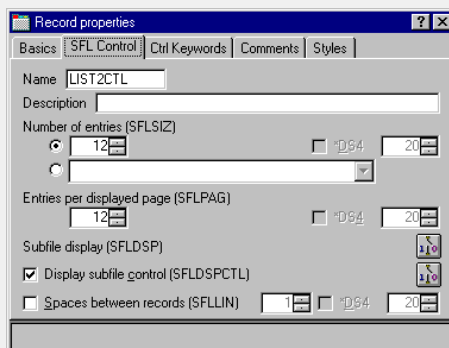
Record properties

?

X

Basics

SFL Control

Ctrl Keywords

Comments

Styles

Name LIST2CTL

Description

Number of entries (SFLSIZ)

12

*DS4

20

Entries per displayed page (SFLPAG)

12

*DS4

20

Subfile display (SFLDSP)

Display subfile control (SFLDSPCTL)

Spaces between records (SFLLIN)

1

*DS4

20